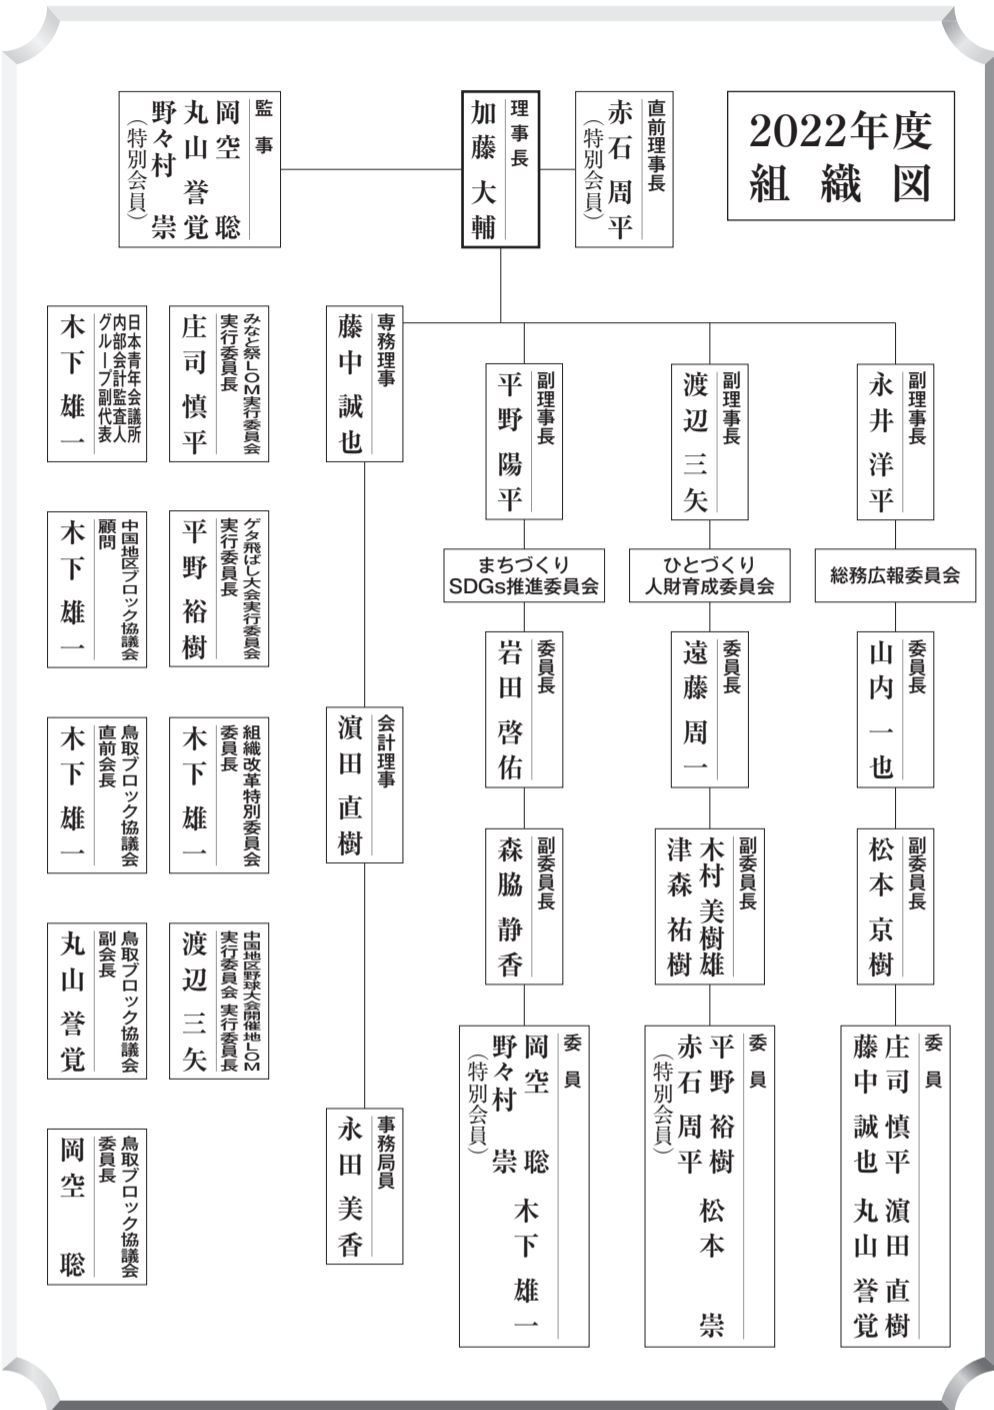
2022年度
組織図

監事
岡空 聡
丸山 誉覚
野々村 崇
(特別会員)

理事長
加藤 大輔

直前理事長
赤石 周平
(特別会員)

日本青年会議所
内部会計監査人
グループ副代表
木下 雄一

みなと祭LOM実行委員会
実行委員長
庄司 慎平

専務理事
藤中 誠也

副理事長
平野 陽平

副理事長
渡辺 三矢

副理事長
永井 洋平

中国地区ブロック協議会
顧問
木下 雄一

ゲタ飛ばし大会実行委員会
実行委員長
平野 裕樹

まちづくり
SDGs推進委員会

ひとづくり
人財育成委員会

総務広報委員会

委員長
岩田 啓佑

委員長
遠藤 周一

委員長
山内 一也

鳥取ブロック協議会
直前会長
木下 雄一

組織改革特別委員会
委員長
木下 雄一

会計理事
濵田 直樹

副委員長
森脇 静香

副委員長
木村 美樹雄
津森 祐樹

副委員長
松本 京樹

鳥取ブロック協議会
副会長
丸山 誉覚

中国地区野球大会開催地LOM
実行委員会 実行委員長
渡辺 三矢

委員
岡空 聡
野々村 崇
(特別会員)
木下 雄一

委員
平野 裕樹
赤石 周平
(特別会員)
松本 崇

委員
庄司 慎平
藤中 誠也
濵田 直樹
丸山 誉覚

鳥取ブロック協議会
委員長
岡空 聡

事務局員
永田 美香